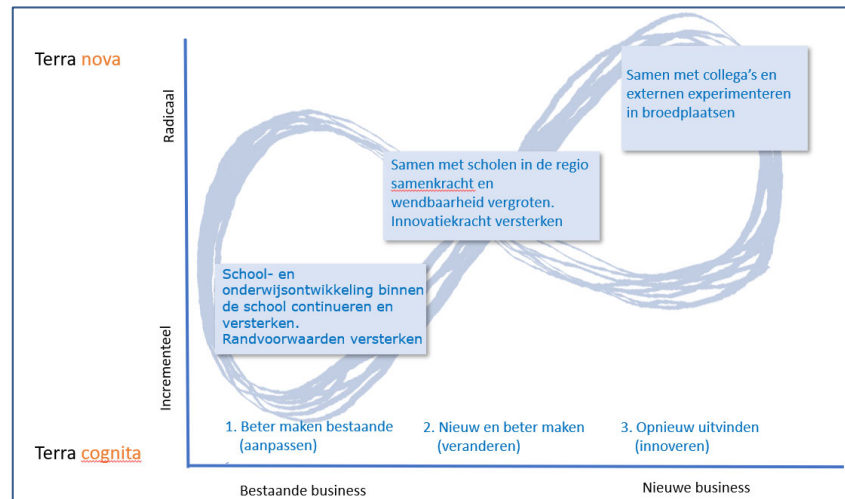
Terra nova

Radicaal

Samen met collega's en externen experimenteren in broedplaatsen

Samen met scholen in de regio samenkracht en wendbaarheid vergroten. Innovatiekracht versterken

School- en onderwijsontwikkeling binnen de school continueren en versterken. Randvoorwaarden versterken

Incrementeel

1. Beter maken bestaande (aanpassen)

2. Nieuw en beter maken (veranderen)

3. Opnieuw uitvinden (innoveren)

Terra cognita

Bestaande business

Nieuwe business